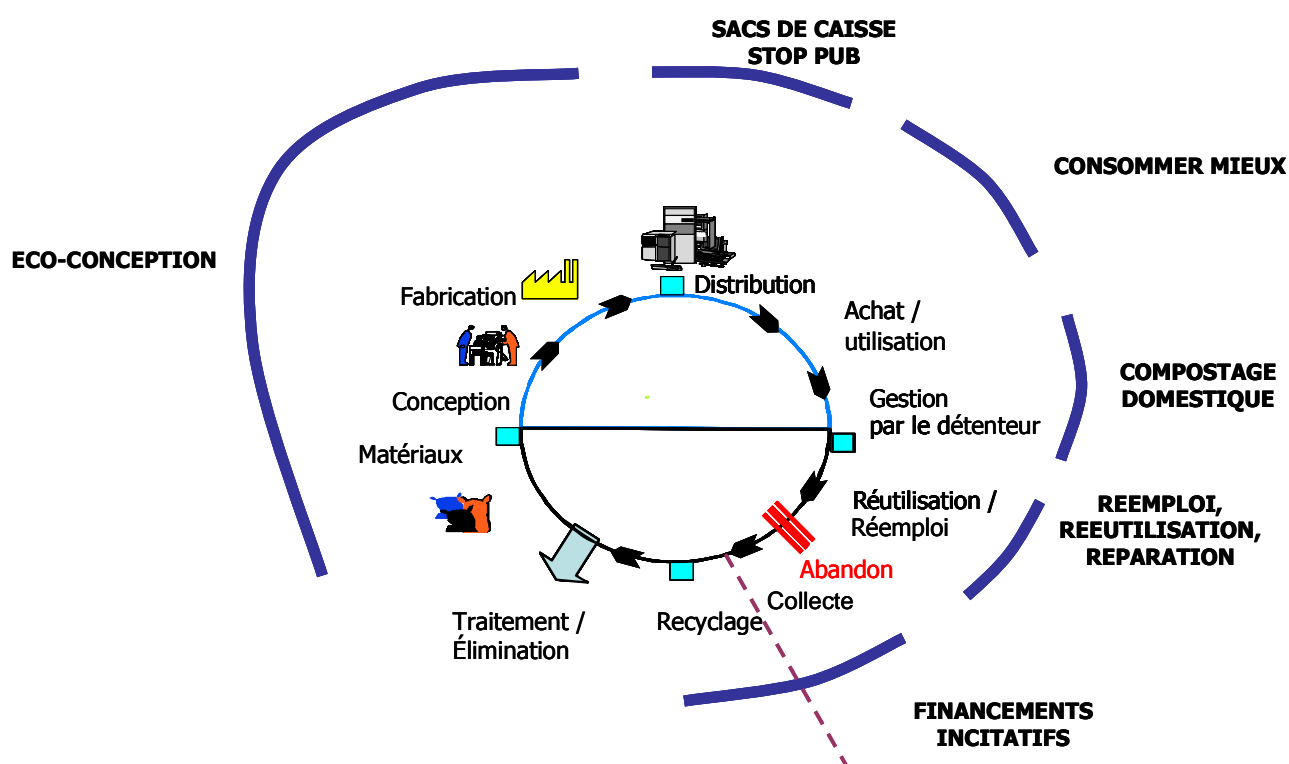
SACS DE CAISSE
STOP PUB

CONSOMMER MIEUX

ECO-CONCEPTION

Fabrication

Distribution

Achat / utilisation

Conception

Gestion par le détenteur

COMPOSTAGE DOMESTIQUE

Matériaux

Réutilisation / Réemploi

REEMPLOI, REEUTILISATION, REPARATION

Abandon

Collecte

Traitement / Élimination

Recyclage

FINANCEMENTS INCITATIFS